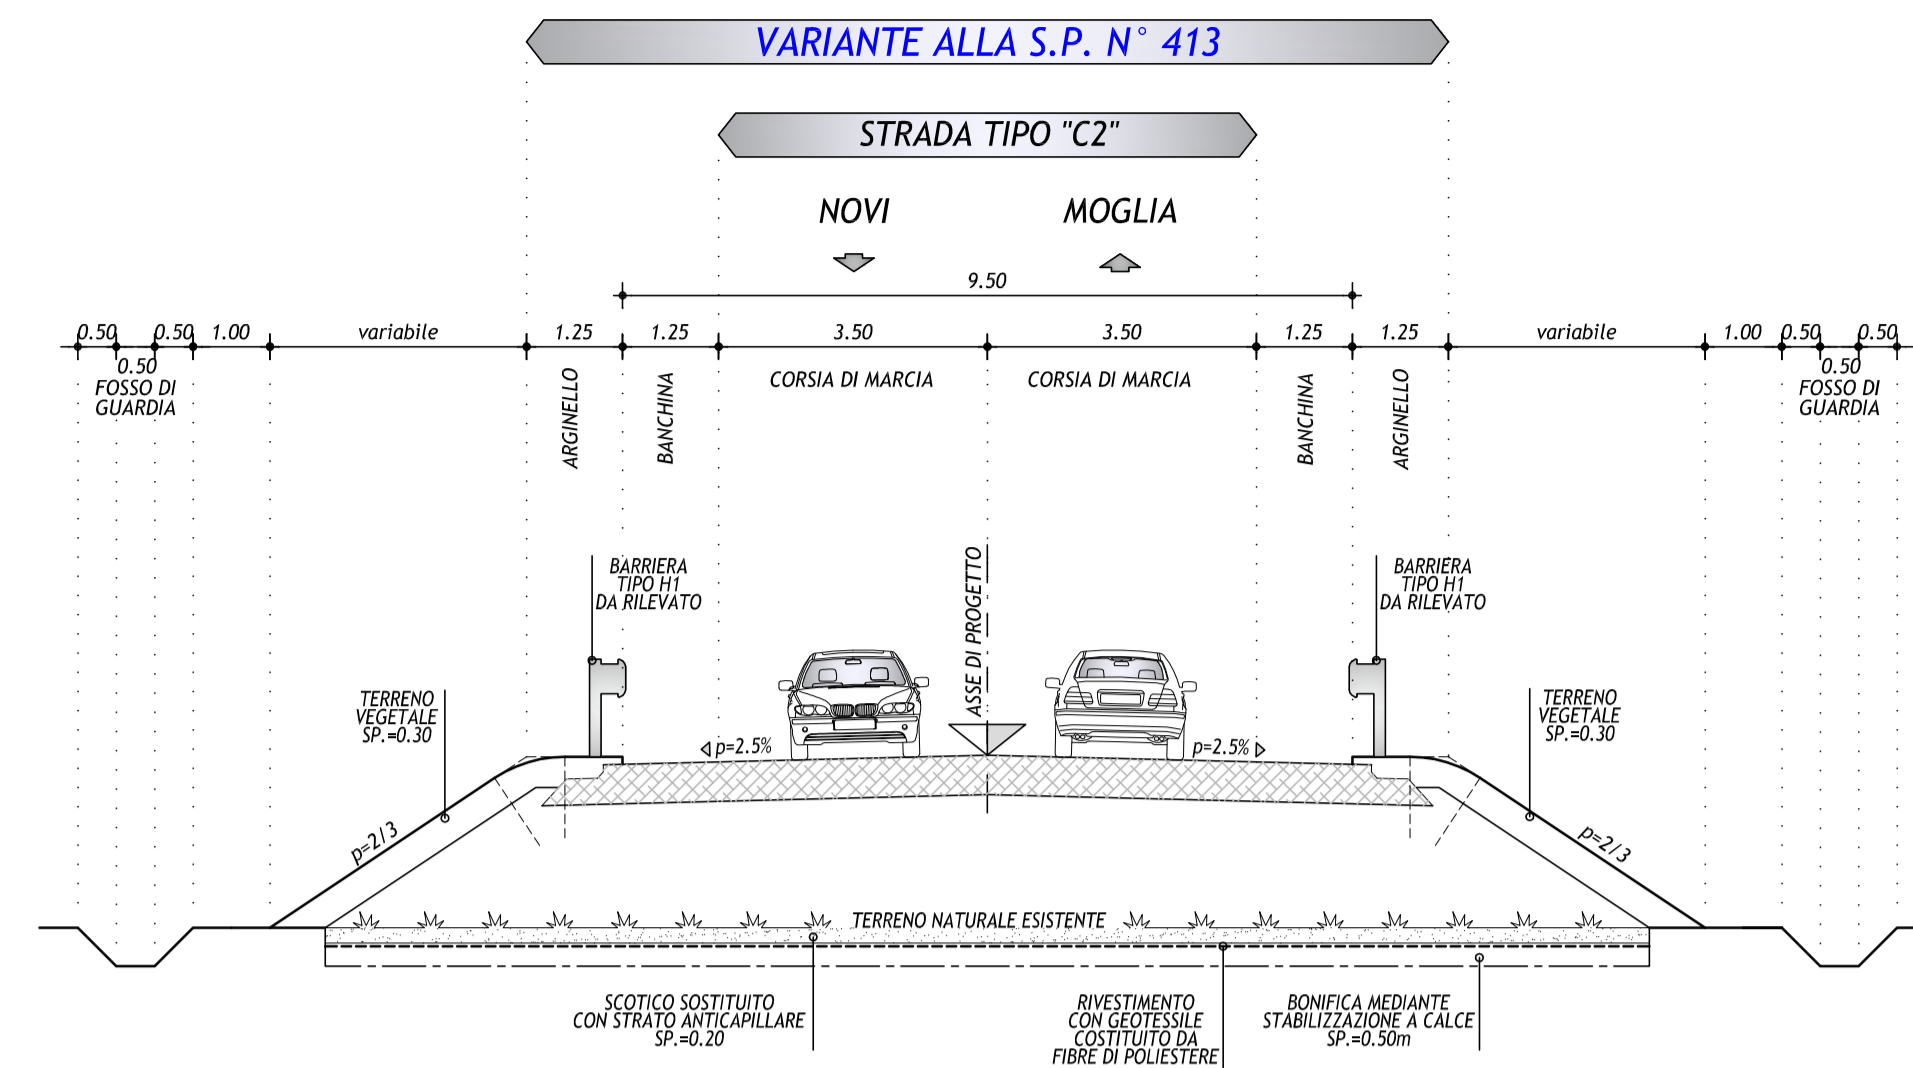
VARIANTE ALLA S.P. N° 413

STRADA TIPO "C2"

NOVI

MOGLIA

9.50

0.50 0.50 1.00 variabile 1.25 1.25 3.50 3.50 1.25 1.25 variabile 1.00 0.50 0.50

0.50
FOSSO DI GUARDIA

ARGINELLO

BANCHINA

CORSIA DI MARCIA

CORSIA DI MARCIA

BANCHINA

ARGINELLO

0.50
FOSSO DI GUARDIA

BARRIERA TIPO H1 DA RILEVATO

ASSE DI PROGETTO

BARRIERA TIPO H1 DA RILEVATO

TERRENO VEGETALE SP.=0.30

p=2.5%

p=2.5%

TERRENO VEGETALE SP.=0.30

p=2/3

p=2/3

TERRENO NATURALE ESISTENTE

SCOTICO SOSTITUITO CON STRATO ANTICAPILLARE SP.=0.20

RIVESTIMENTO CON GEOTESSILE COSTITUITO DA FIBRE DI POLIESTERE

BONIFICA MEDIANTE STABILIZZAZIONE A CALCE SP.=0.50m